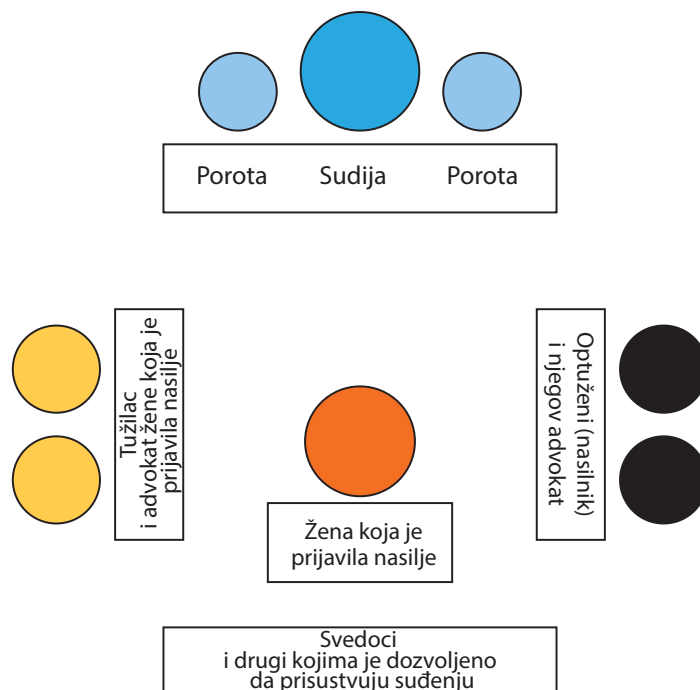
Porota Sudija Porota

Tužilac i advokat žene koja je prijavila nasilje

Žena koja je prijavila nasilje

Optuženi (nasilnik) i njegov advokat

Svedoci i drugi kojima je dozvoljeno da prisustvuju suđenju